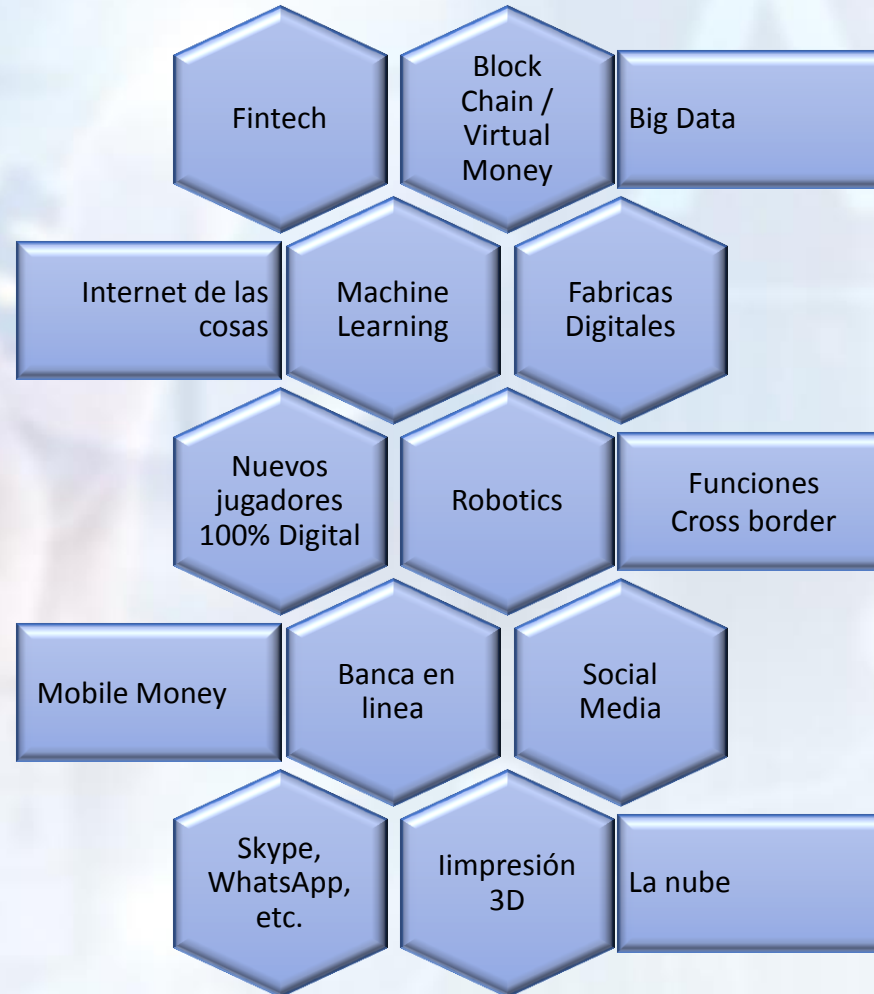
Fintech

Block Chain / Virtual Money

Big Data

Internet de las cosas

Machine Learning

Fabricas Digitales

Nuevos jugadores 100% Digital

Robotics

Funciones Cross border

Mobile Money

Banca en linea

Social Media

Skype, WhatsApp, etc.

Iimpresión 3D

La nube